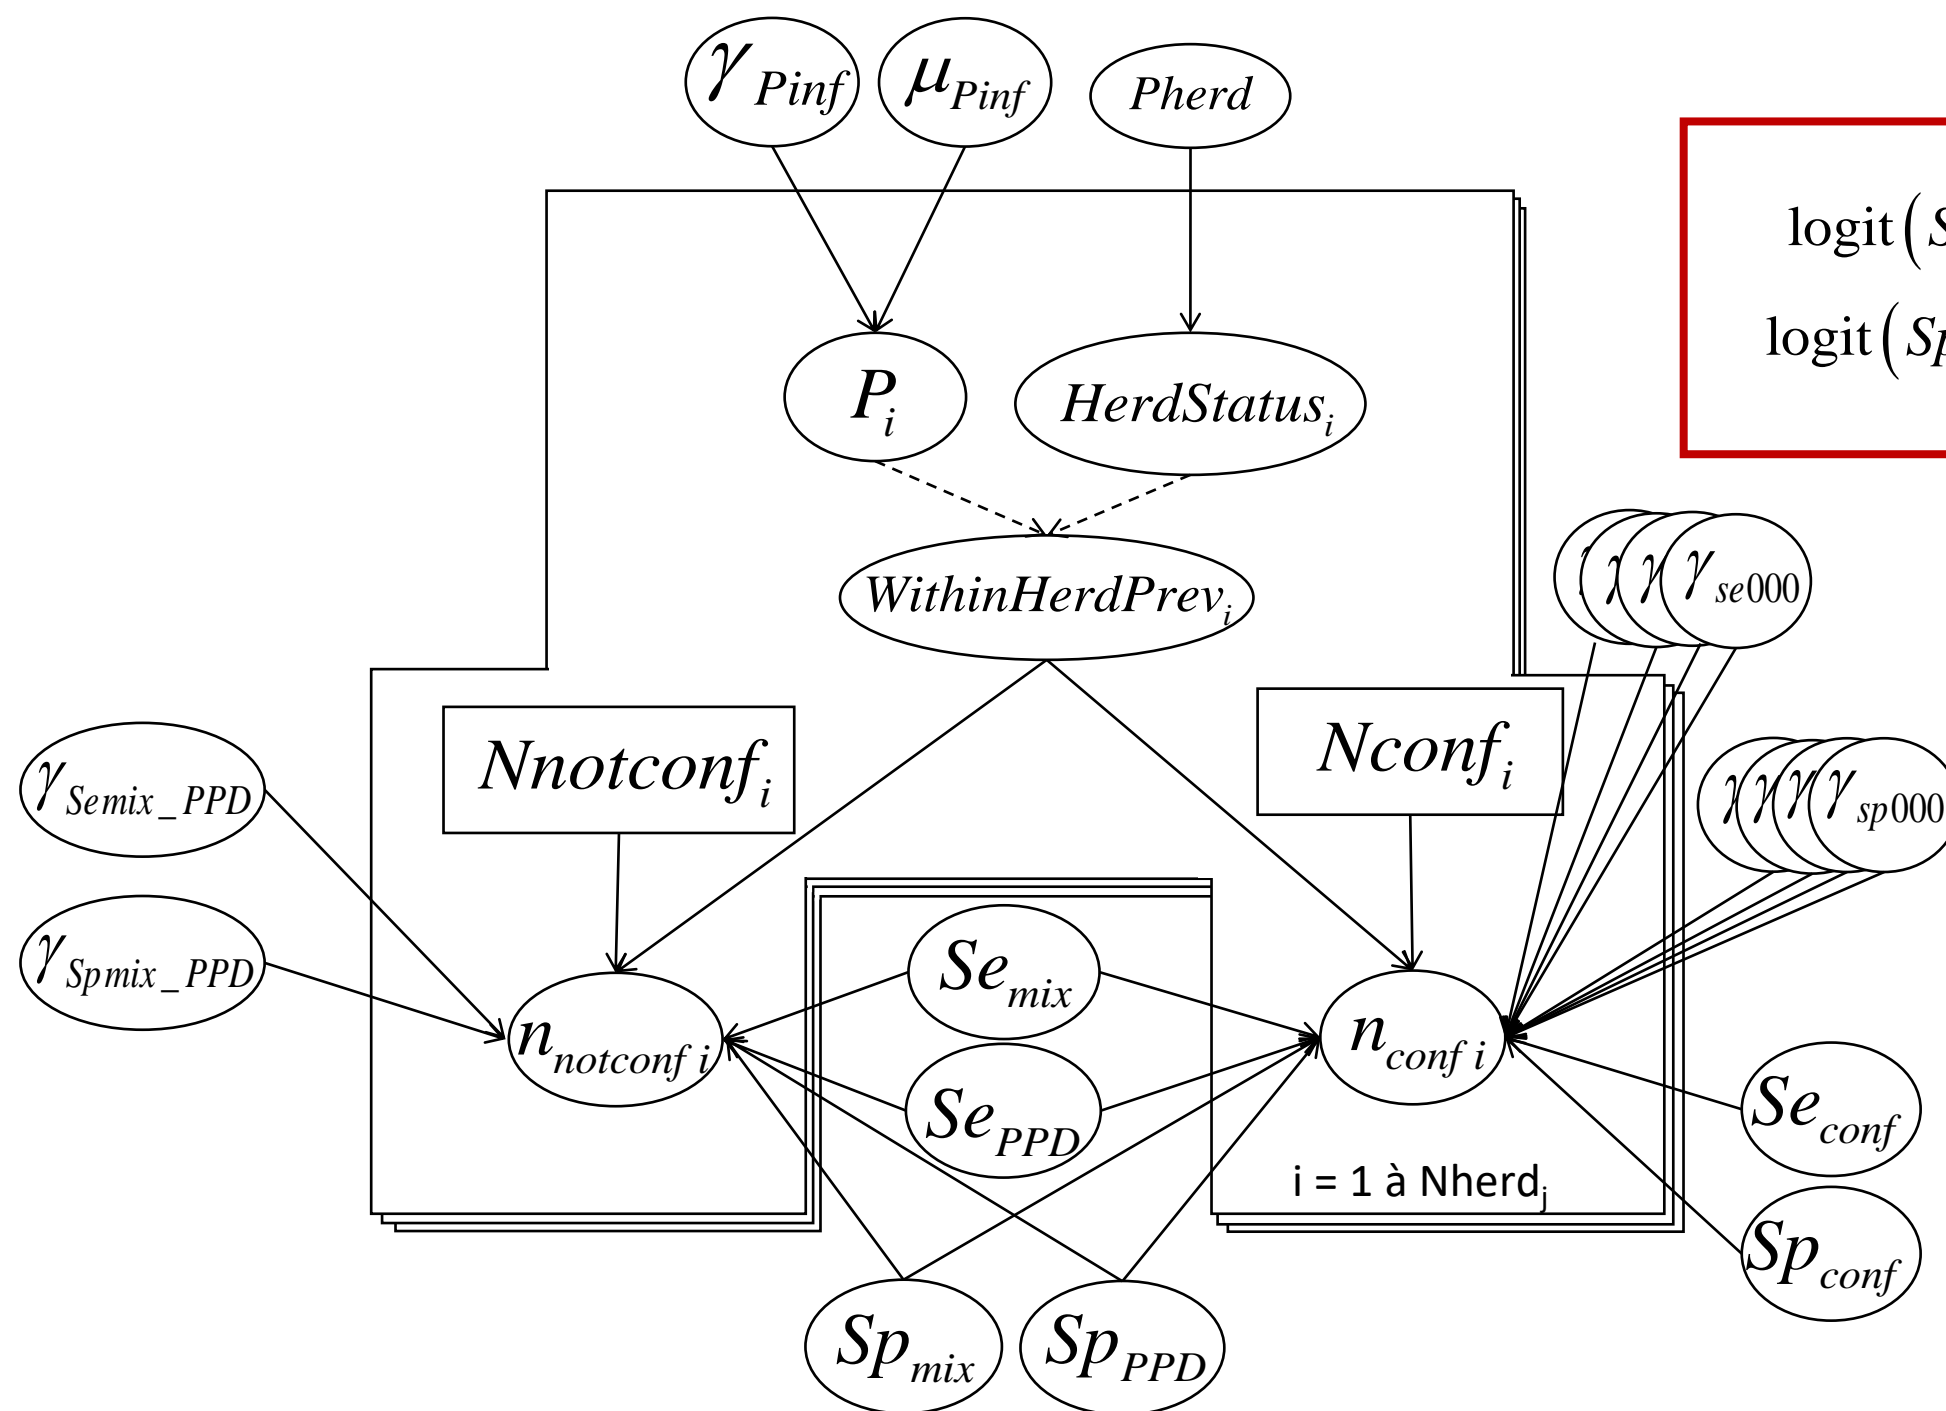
$\gamma_{Pinf}$

$\mu_{Pinf}$

$Pherd$

logit ( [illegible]

logit ( $Sp$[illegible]

$P_i$

$HerdStatus_i$

$WithinHerdPrev_i$

$\gamma_{se000}$

$Nnotconf_i$

$Nconf_i$

$\gamma_{sp000}$

$\gamma_{Semix\_PPD}$

$\gamma_{Spmix\_PPD}$

$Se_{mix}$

$n_{notconf\ i}$

$n_{conf\ i}$

$Se_{PPD}$

$Se_{conf}$

i = 1 à Nherd$_j$

$Sp_{conf}$

$Sp_{mix}$

$Sp_{PPD}$